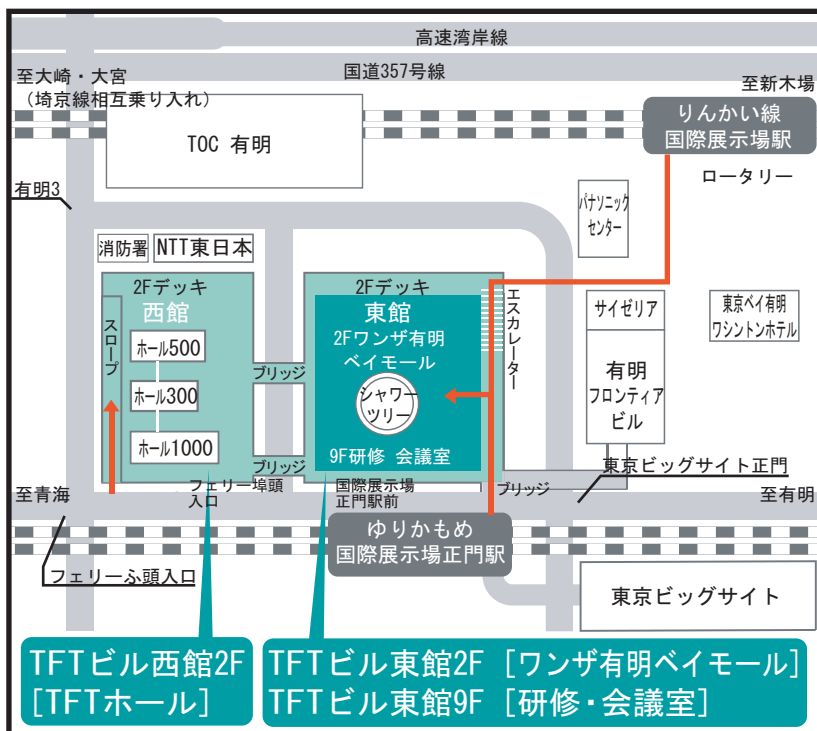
高速湾岸線

至大崎・大宮
（埼京線相互乗り入れ）

国道357号線

至新木場

りんかい線
国際展示場駅

TOC 有明

ロータリー

有明3

パナソニック
センター

消防署

NTT東日本

2Fデッキ
西館

スロープ

ホール500

ホール300

ホール1000

ブリッジ

ブリッジ

2Fデッキ
東館
2Fワンザ有明
ベイモール

シャワー
ツリー

9F研修 会議室

エスカレーター

サイゼリア

有明
フロンティア
ビル

東京ベイ有明
ワシントンホテル

東京ビッグサイト正門

至青海

フェリー埠頭
入口

国際展示場
正門駅前

ブリッジ

至有明

ゆりかもめ
国際展示場正門駅

フェリーふ頭入口

東京ビッグサイト

TFTビル西館2F
[TFTホール]

TFTビル東館2F ［ワンザ有明ベイモール］
TFTビル東館9F ［研修・会議室］